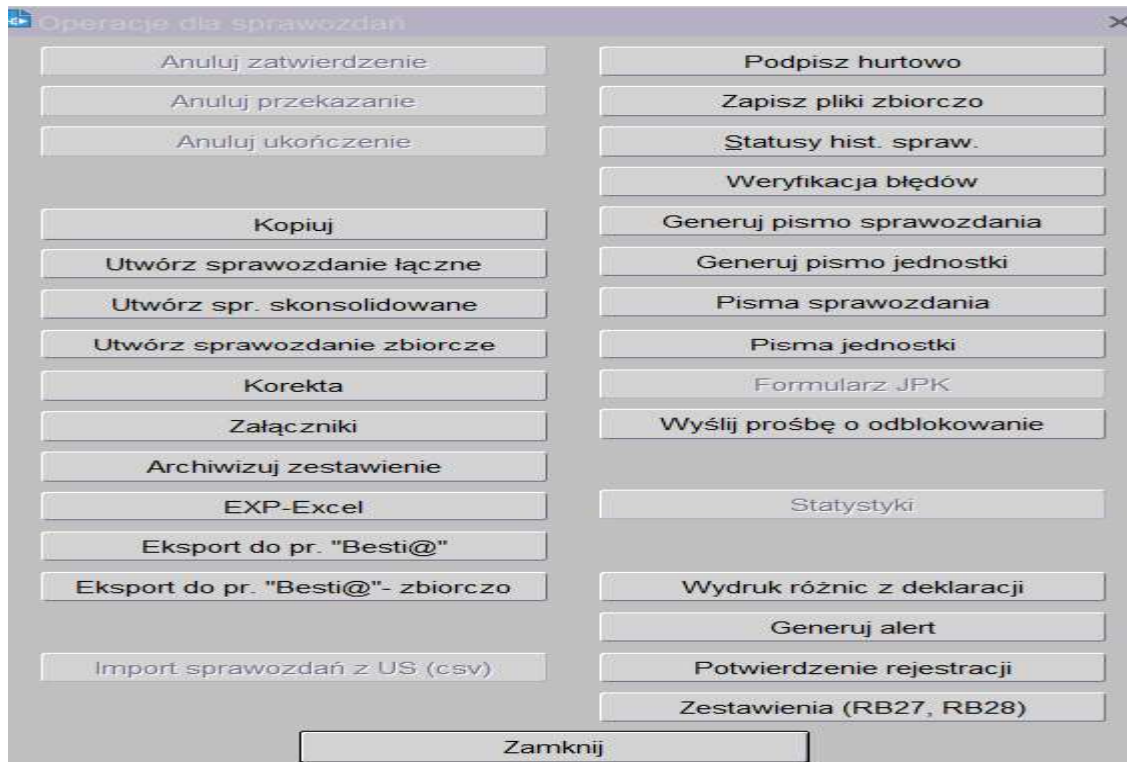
Operacje dla sprawozdań

Anuluj zatwierdzenie
Anuluj przekazanie
Anuluj ukończenie
Kopiuj
Utwórz sprawozdanie łączne
Utwórz spr. skonsolidowane
Utwórz sprawozdanie zbiorcze
Korekta
Załączniki
Archiwizuj zestawienie
EXP-Excel
Eksport do pr. "Besti@"
Eksport do pr. "Besti@"- zbiorczo
Import sprawozdań z US (csv)

Podpisz hurtowo
Zapisz pliki zbiorczo
Statusy hist. spraw.
Weryfikacja błędów
Generuj pismo sprawozdania
Generuj pismo jednostki
Pisma sprawozdania
Pisma jednostki
Formularz JPK
Wyślij prośbę o odblokowanie
Statystyki
Wydruk różnic z deklaracji
Generuj alert
Potwierdzenie rejestracji
Zestawienia (RB27, RB28)

Zamknij